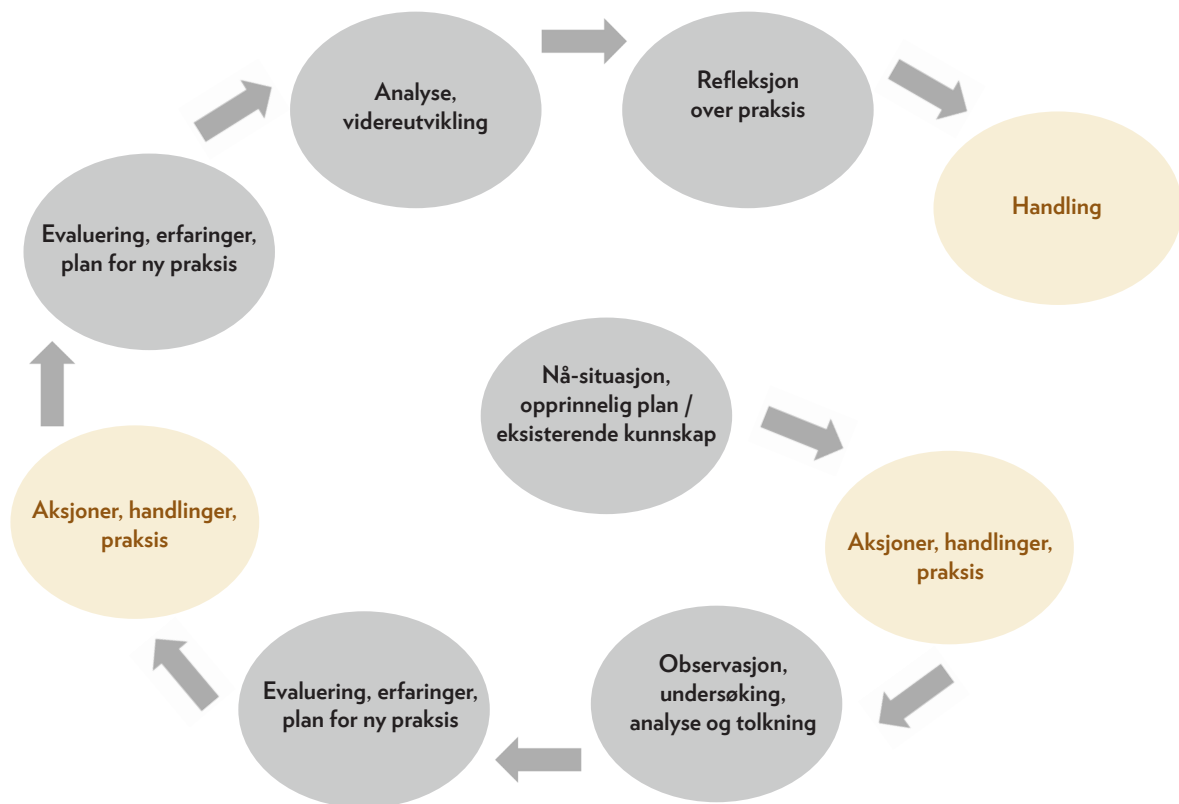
Nå-situasjon, opprinnelig plan / eksisterende kunnskap

Aksjoner, handlinger, praksis

Observasjon, undersøking, analyse og tolkning

Evaluering, erfaringer, plan for ny praksis

Aksjoner, handlinger, praksis

Evaluering, erfaringer, plan for ny praksis

Analyse, videreutvikling

Refleksjon over praksis

Handling